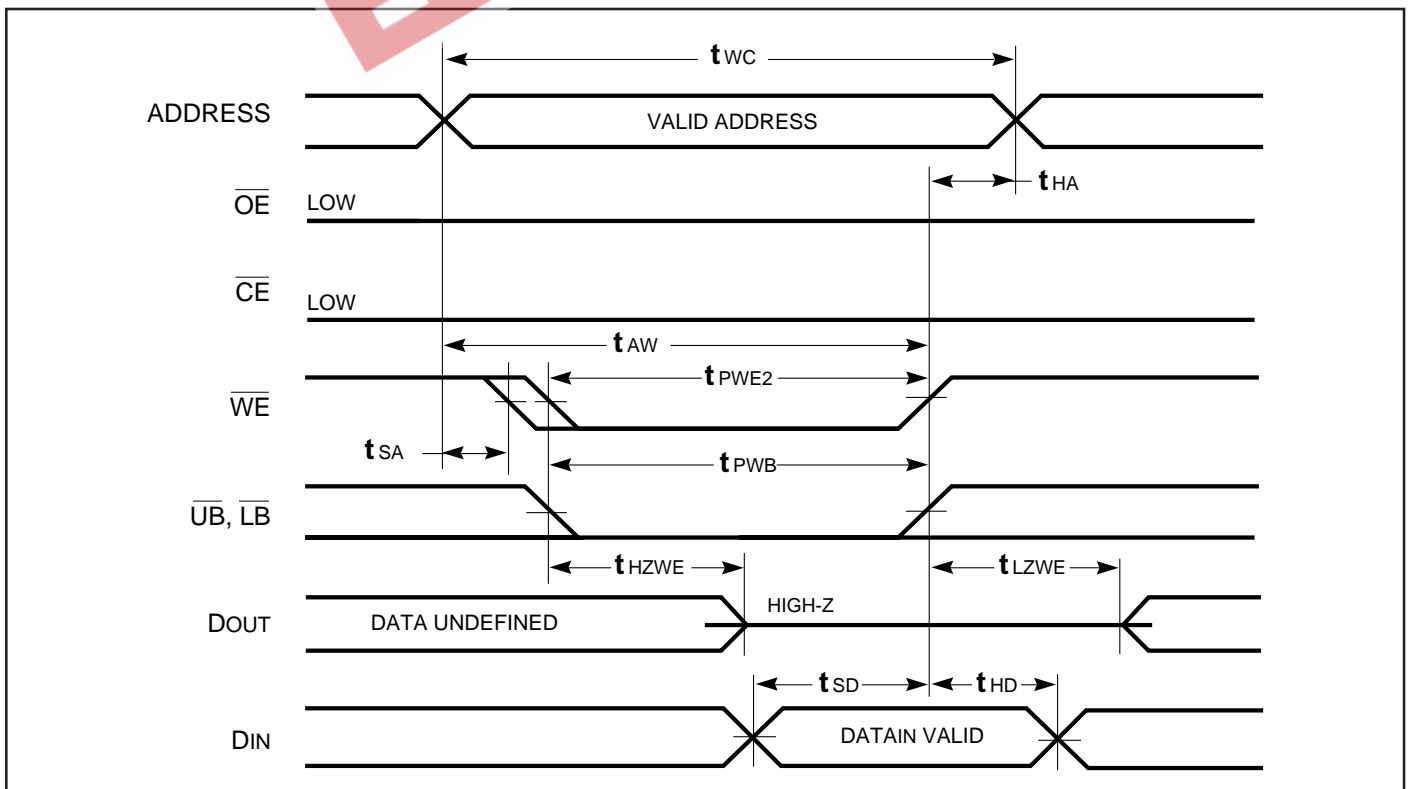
$t_{WC}$

ADDRESS

VALID ADDRESS

$t_{HA}$

$\overline{OE}$ LOW

$\overline{CE}$ LOW

$t_{AW}$

$t_{PWE2}$

$\overline{WE}$

$t_{SA}$

$t_{PWB}$

$\overline{UB}$, $\overline{LB}$

$t_{HZWE}$

$t_{LZWE}$

DOUT

DATA UNDEFINED

HIGH-Z

$t_{SD}$

$t_{HD}$

DIN

DATAIN VALID